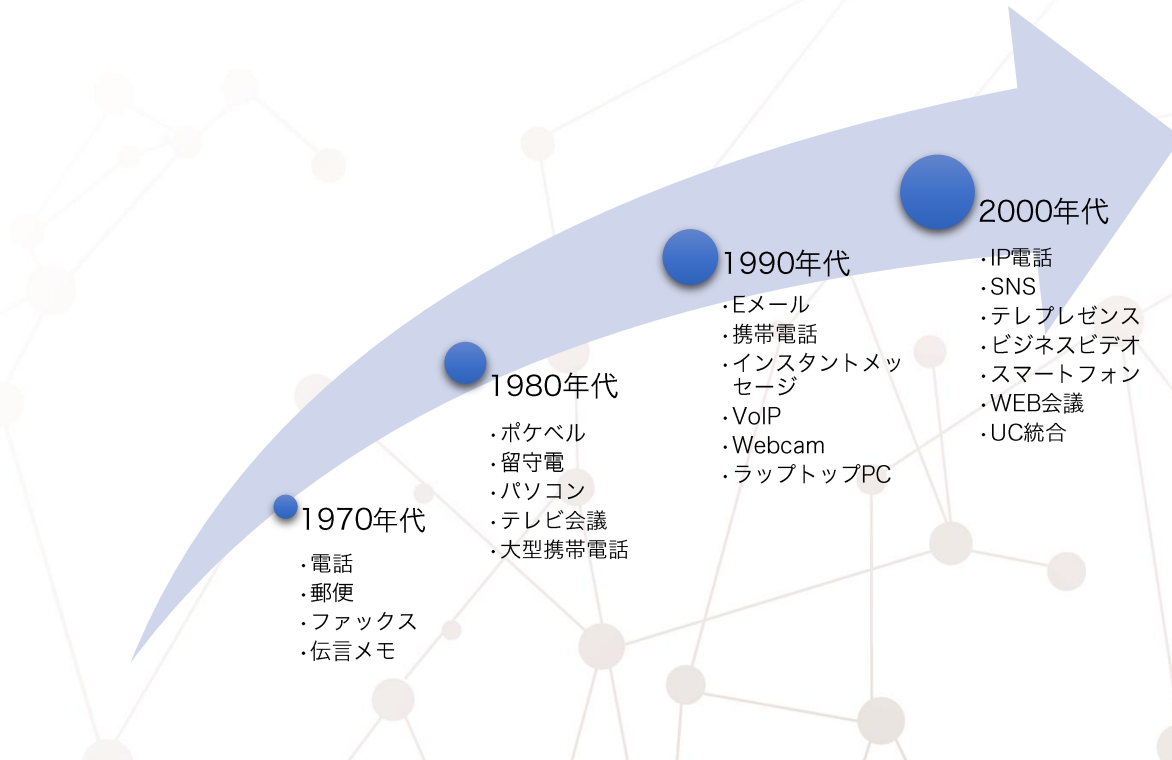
1970年代
・電話
・郵便
・ファックス
・伝言メモ

1980年代
・ポケベル
・留守電
・パソコン
・テレビ会議
・大型携帯電話

1990年代
・Eメール
・携帯電話
・インスタントメッセージ
・VoIP
・Webcam
・ラップトップPC

2000年代
・IP電話
・SNS
・テレプレゼンス
・ビジネスビデオ
・スマートフォン
・WEB会議
・UC統合